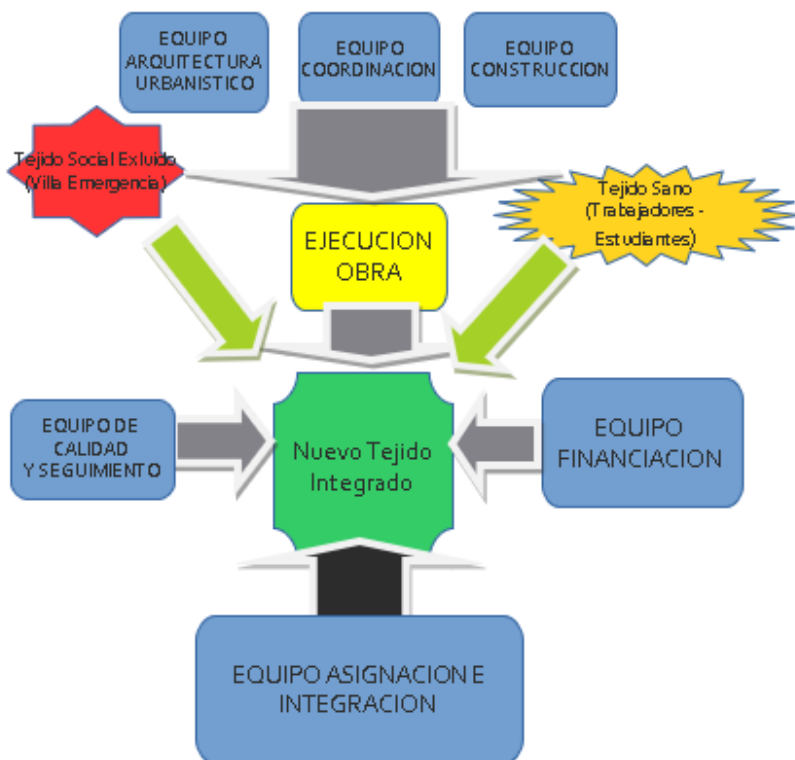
EQUIPO ARQUITECTURA URBANISTICO

EQUIPO COORDINACION

EQUIPO CONSTRUCCION

Tejido Social Exluido (Villa Emergencia)

EJECUCION OBRA

Tejido Sano (Trabajadores - Estudiantes)

EQUIPO DE CALIDAD Y SEGUIMIENTO

Nuevo Tejido Integrado

EQUIPO FINANCIACION

EQUIPO ASIGNACION E INTEGRACION